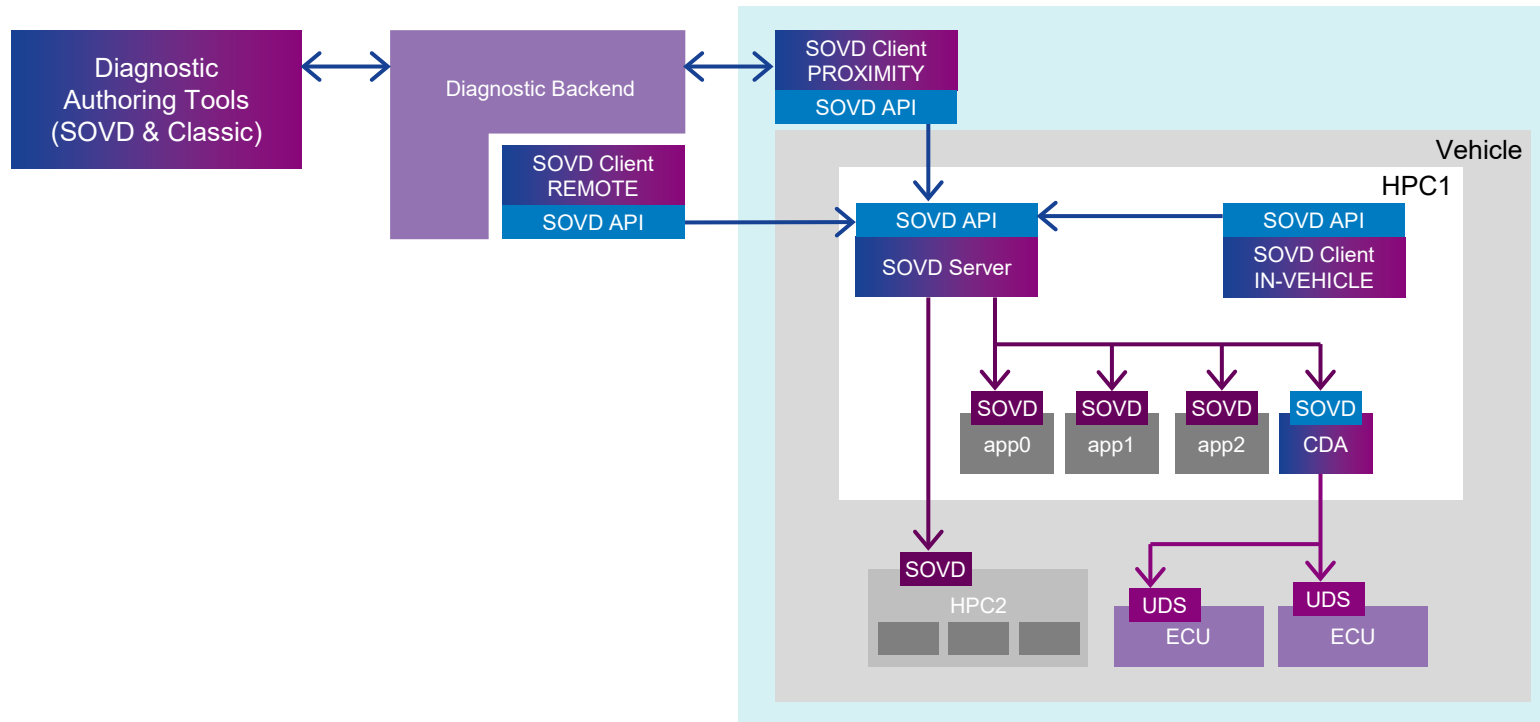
Diagnostic Authoring Tools (SOVD & Classic)

Diagnostic Backend

SOVD Client PROXIMITY

SOVD API

SOVD Client REMOTE

SOVD API

Vehicle

HPC1

SOVD API

SOVD Server

SOVD API

SOVD Client IN-VEHICLE

SOVD

app0

SOVD

app1

SOVD

app2

SOVD

CDA

SOVD

HPC2

UDS

ECU

UDS

ECU